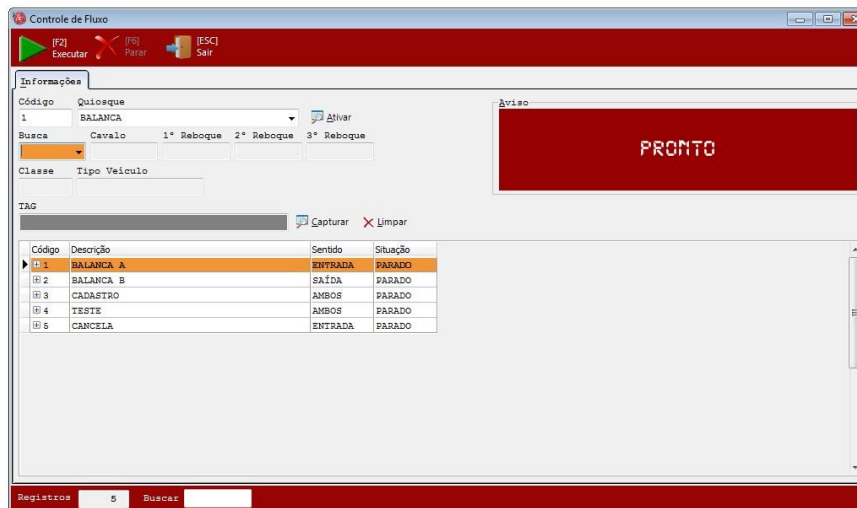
Controle de Fluxo

[F2] Executar
[F6] Parar
[ESC] Sair

Informações

Código
1
Quiosque
BALANCA
Ativar

Aviso
PRONTO

Busca
Cavalo
1° Reboque
2° Reboque
3° Reboque

Classe
Tipo Veiculo

TAG
Capturar
Limpar

| Código | Descrição | Sentido | Situação |
|---|---|---|---|
| 1 | BALANCA A | ENTRADA | PARADO |
| 2 | BALANCA B | SAÍDA | PARADO |
| 3 | CADASTRO | AMBOS | PARADO |
| 4 | TESTE | AMBOS | PARADO |
| 5 | CANCELA | ENTRADA | PARADO |

Registros 5 Buscar